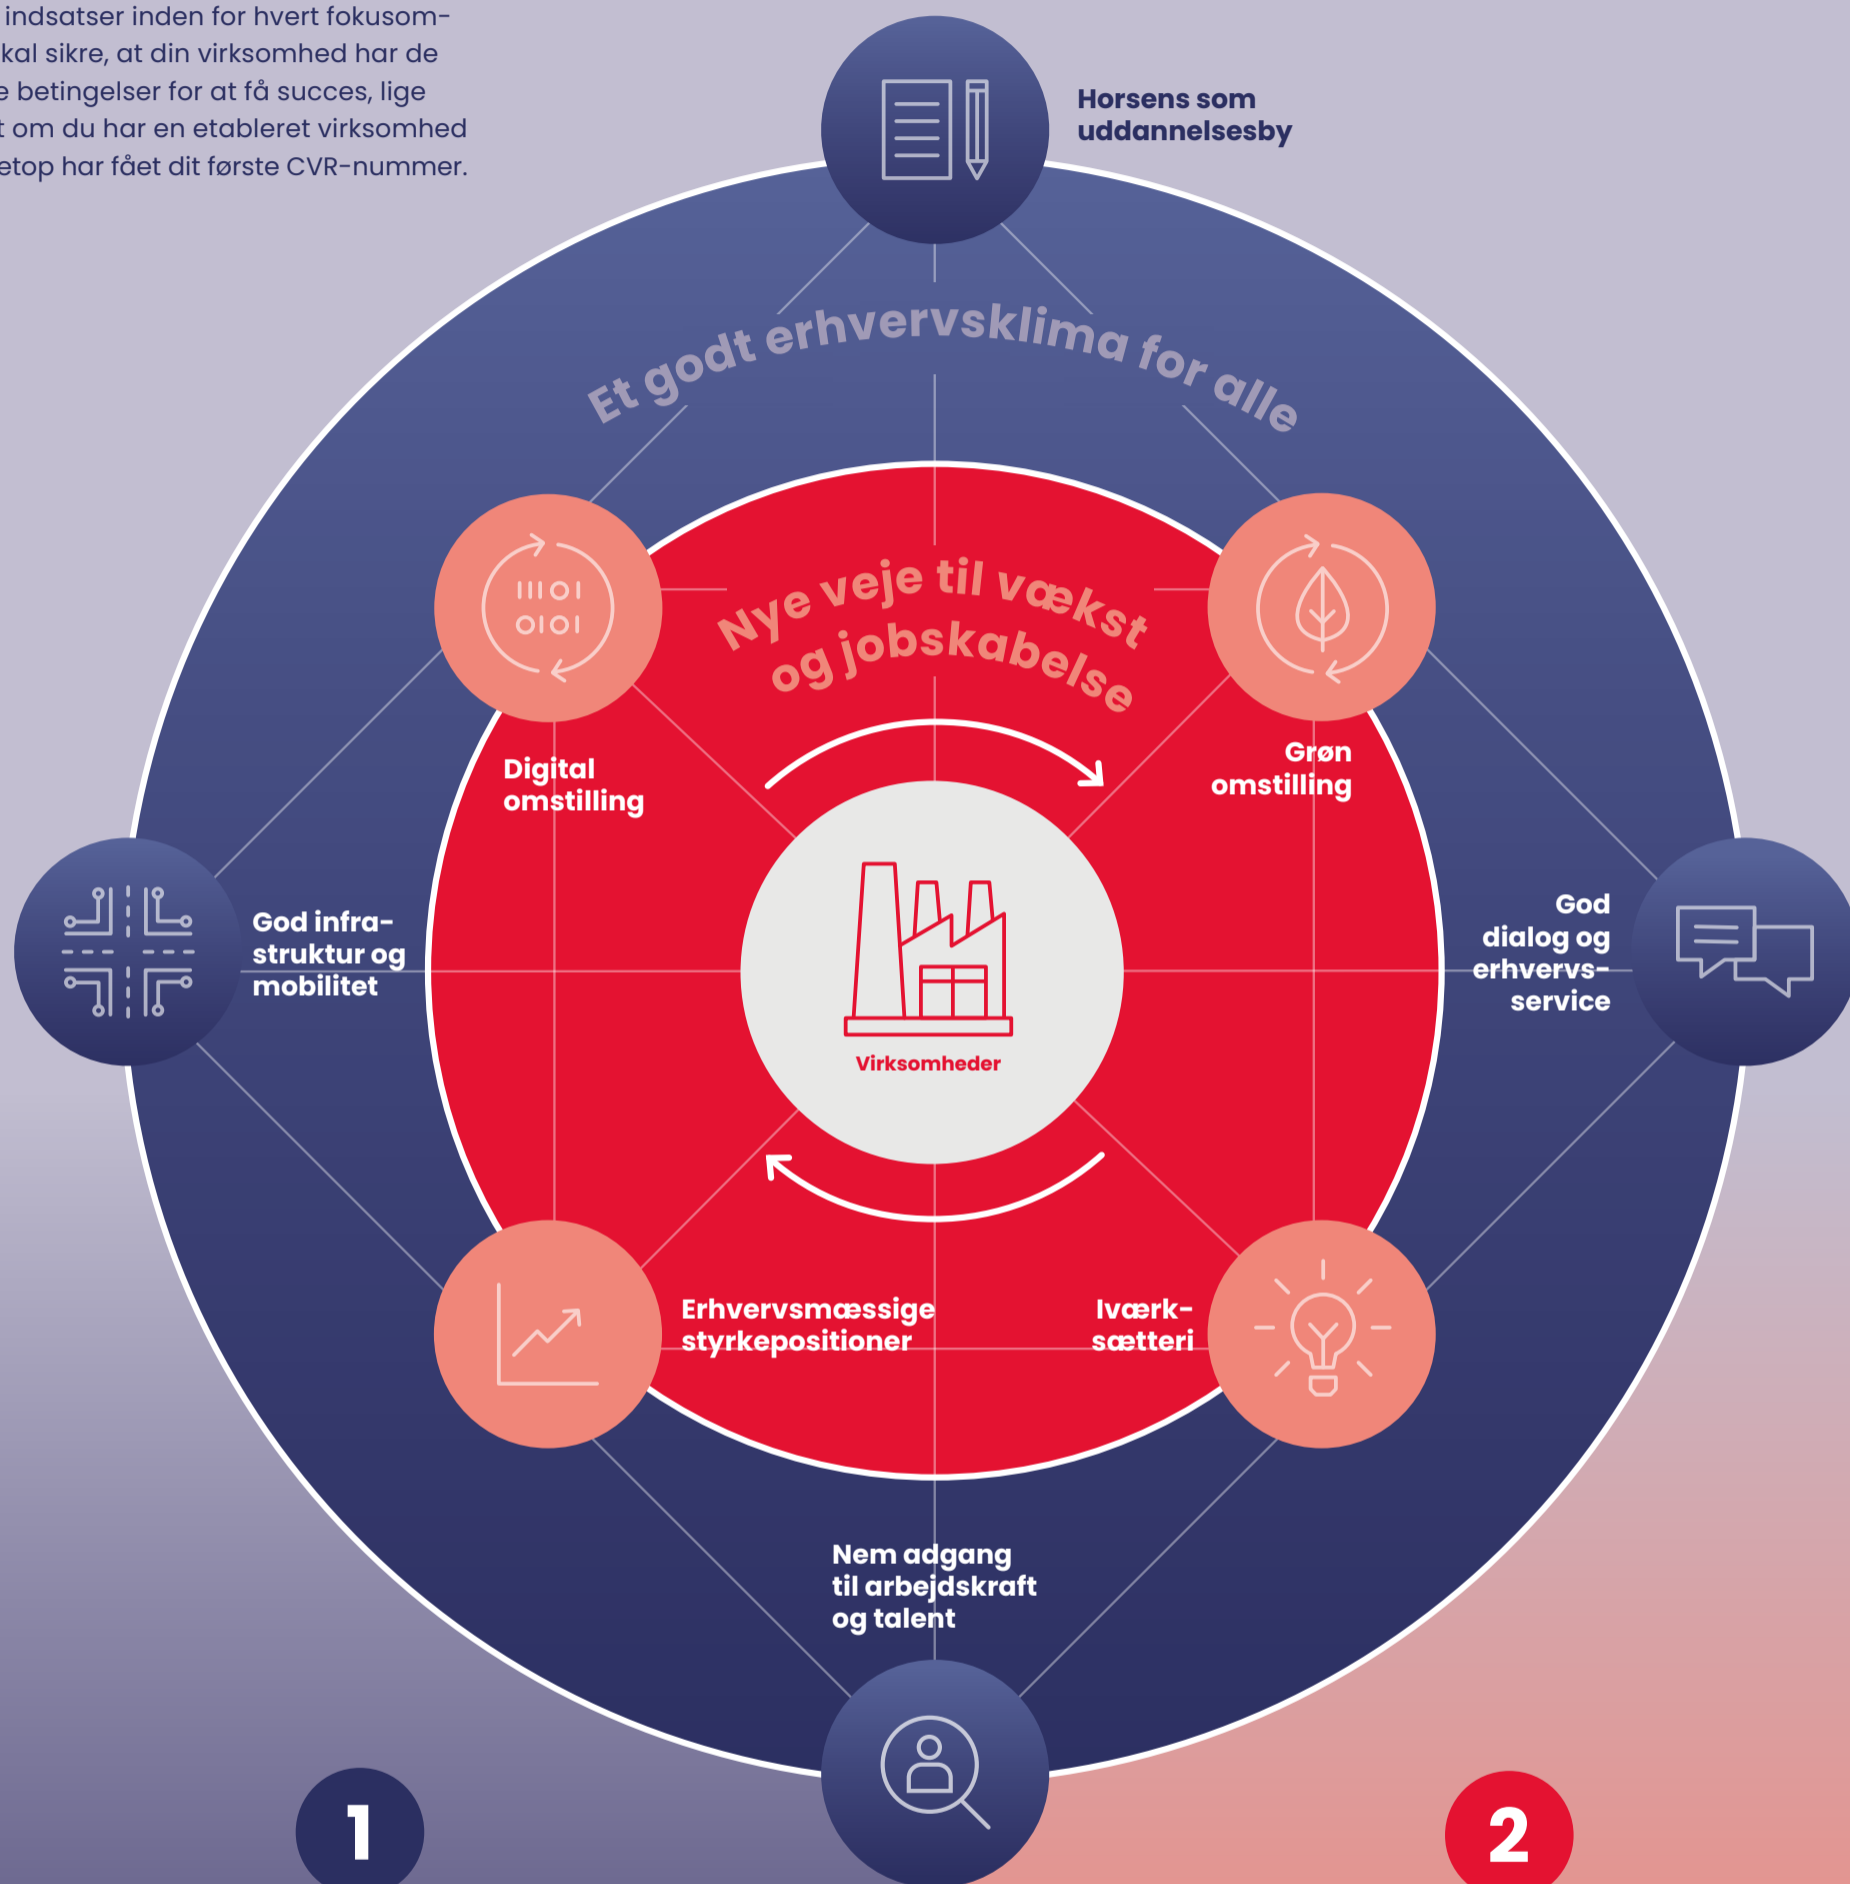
indsatser inden for hvert fokusom-
kal sikre, at din virksomhed har de
e betingelser for at få succes, lige
t om du har en etableret virksomhed
etop har fået dit første CVR-nummer.

Horsens som uddannelsesby

Et godt erhvervsklima for alle

Nye veje til vækst og jobskabelse

Digital omstilling

Grøn omstilling

God infra-struktur og mobilitet

Virksomheder

God dialog og erhvervs-service

Erhvervsmæssige styrkepositioner

Iværk-sætteri

Nem adgang til arbejdskraft og talent

1

2